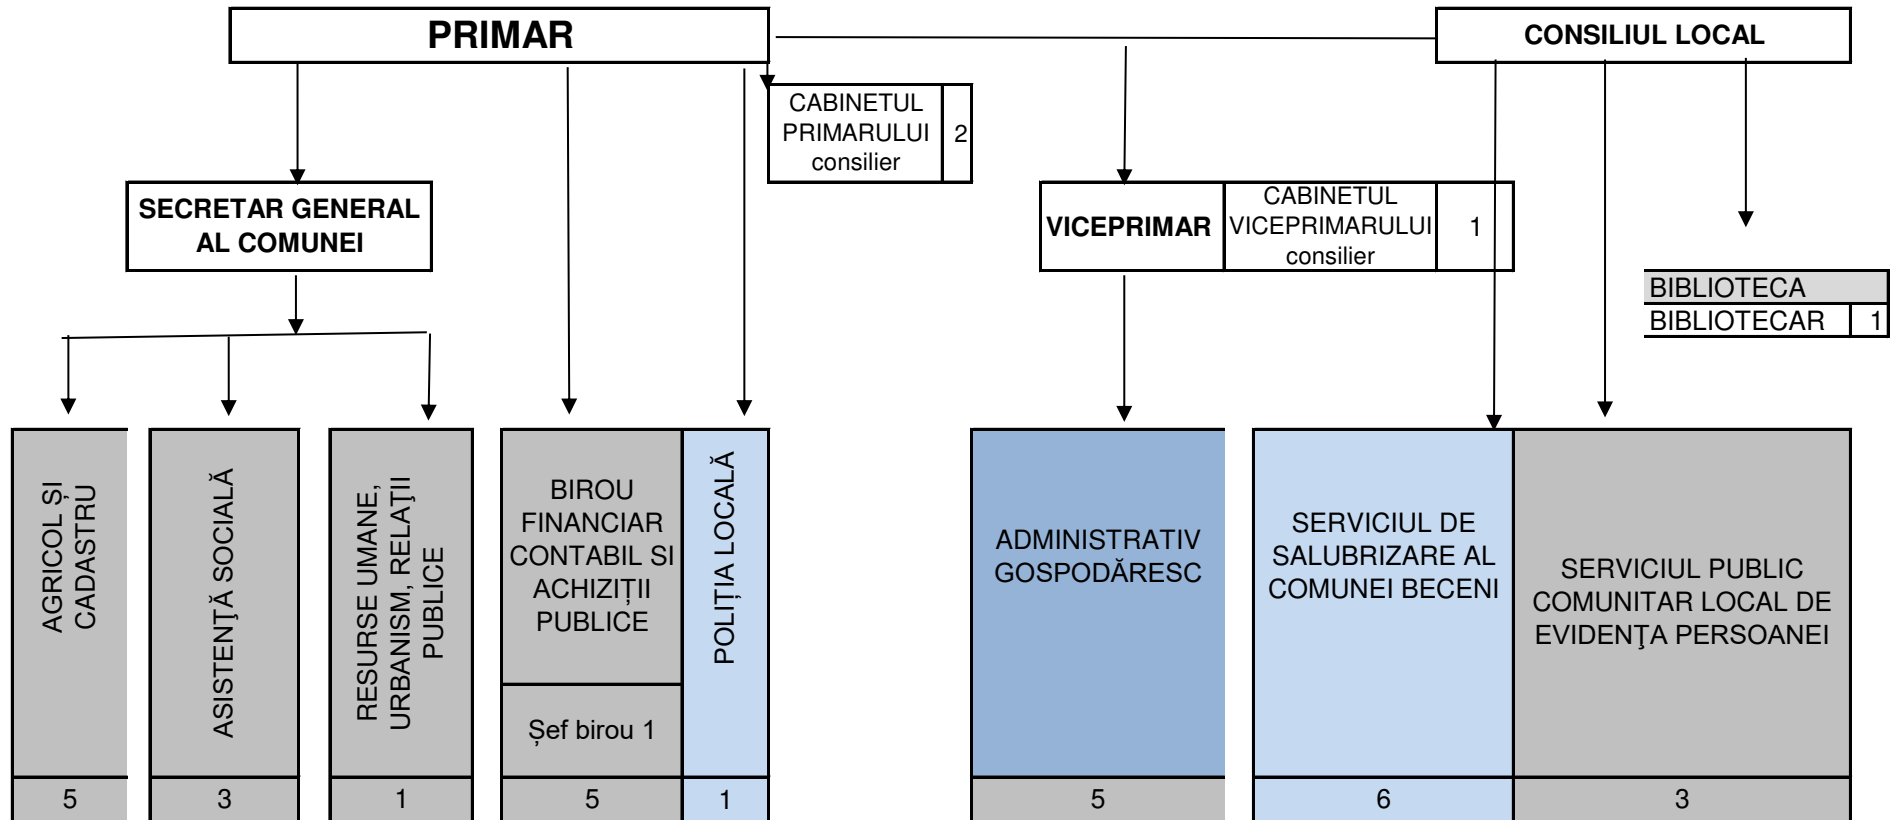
PRIMAR

CONSILIUL LOCAL

CABINETUL PRIMARULUI consilier | 2

SECRETAR GENERAL AL COMUNEI

VICEPRIMAR

CABINETUL VICEPRIMARULUI consilier | 1

BIBLIOTECA
BIBLIOTECAR | 1

AGRICOL ȘI CADASTRU
5

ASISTENŢĂ SOCIALĂ
3

RESURSE UMANE, URBANISM, RELAȚII PUBLICE
1

BIROU FINANCIAR CONTABIL SI ACHIZIȚII PUBLICE
Șef birou 1
5

POLIȚIA LOCALĂ
1

ADMINISTRATIV GOSPODĂRESC
5

SERVICIUL DE SALUBRIZARE AL COMUNEI BECENI
6

SERVICIUL PUBLIC COMUNITAR LOCAL DE EVIDENŢA PERSOANEI
3